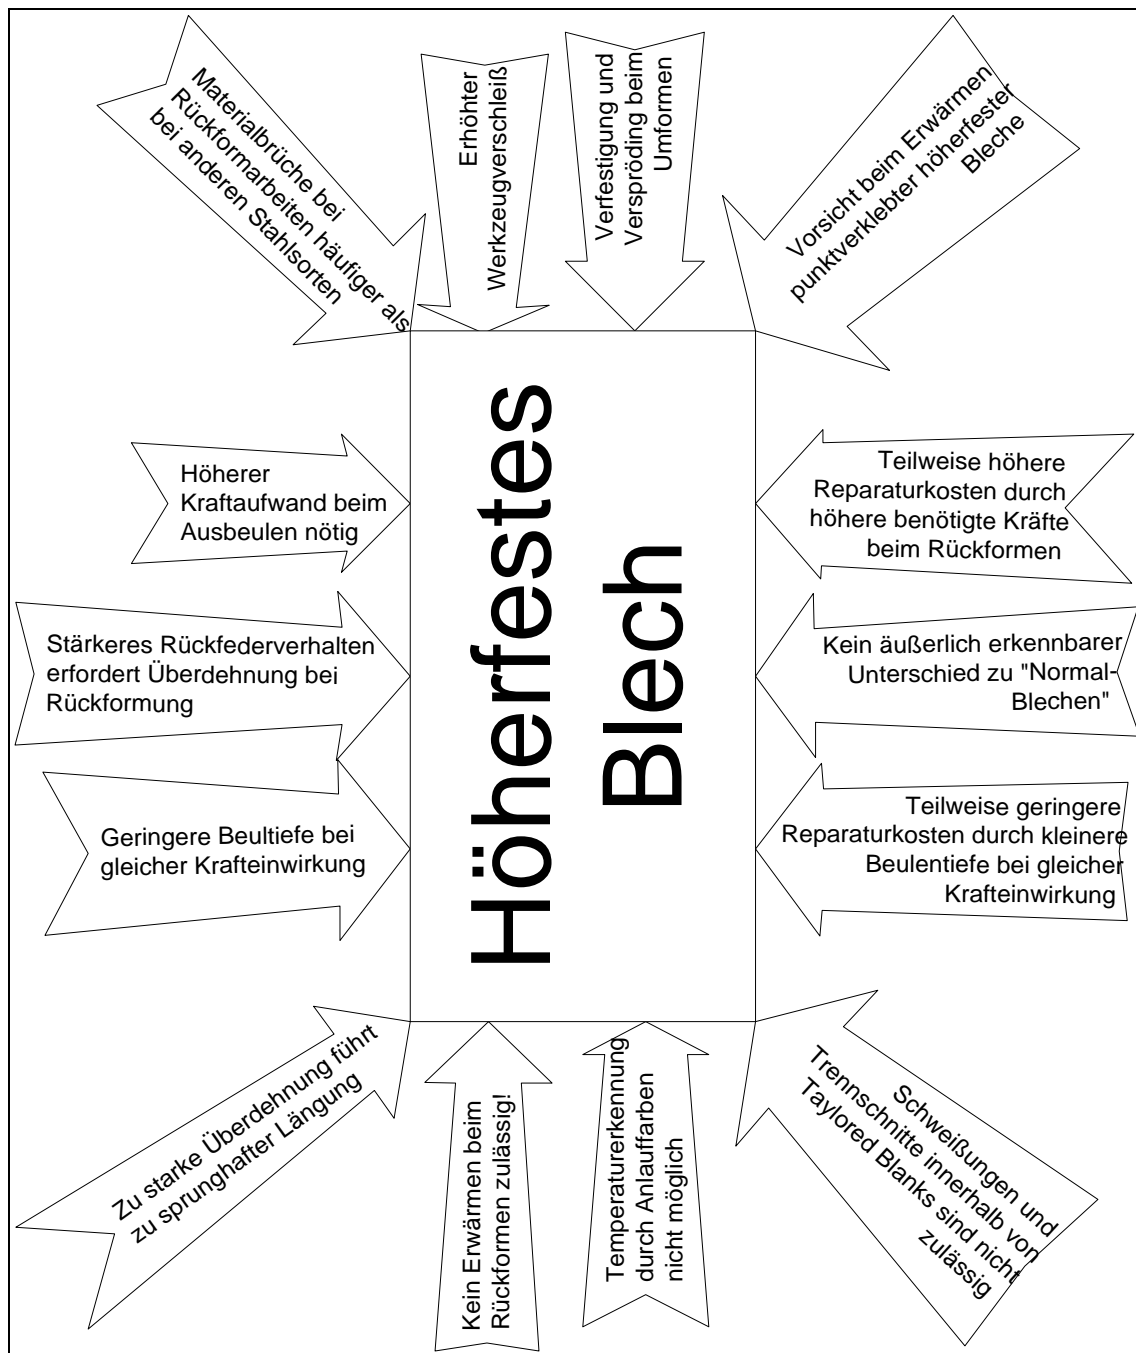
Höherfestes Blech

Materialbrüche bei Rückformarbeiten häufiger als bei anderen Stahlsorten

Erhöhter Werkzeugverschleiß

Verfestigung und Versprödung beim Umformen

Vorsicht beim Erwärmen punktverklebter höherfester Bleche

Höherer Kraftaufwand beim Ausbeulen nötig

Teilweise höhere Reparaturkosten durch höhere benötigte Kräfte beim Rückformen

Stärkeres Rückfederverhalten erfordert Überdehnung bei Rückformung

Kein äußerlich erkennbarer Unterschied zu "Normal-Blechen"

Geringere Beultiefe bei gleicher Krafteinwirkung

Teilweise geringere Reparaturkosten durch kleinere Beulentiefe bei gleicher Krafteinwirkung

Zu starke Überdehnung führt zu sprunghafter Längung

Kein Erwärmen beim Rückformen zulässig!

Temperaturerkennung durch Anlauffarben nicht möglich

Schweißungen und Trennschnitte innerhalb von Taylored Blanks sind nicht zulässig